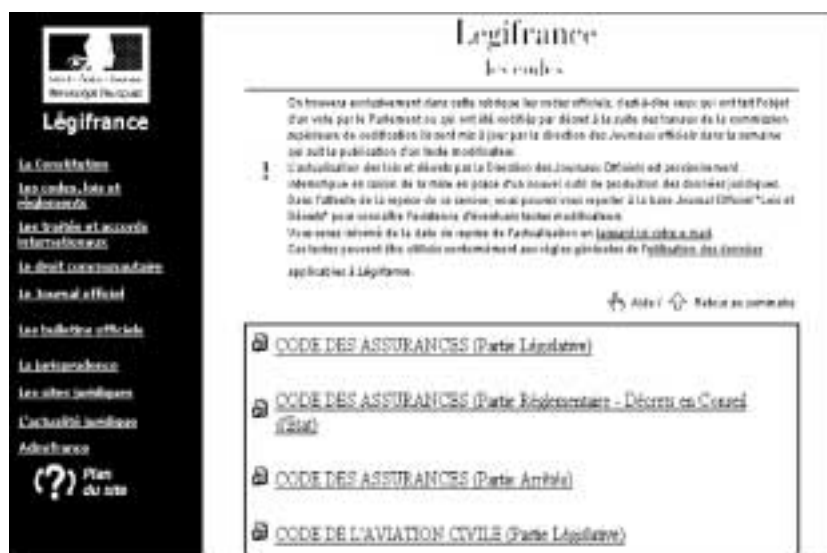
Liberté · Égalité · Fraternité
République Française

Légifrance

La Constitution

Les codes, lois et règlements

Les traités et accords internationaux

Le droit communautaire

Le Journal officiel

Les bulletins officiels

La jurisprudence

Les sites juridiques

L'actualité juridique

Adminfrance

Plan du site

Légifrance

les codes

On trouvera actuellement dans cette rubrique les codes officiels, c'est-à-dire ceux qui ont fait l'objet d'un vote par le Parlement ou qui ont été codifiés par décret à la suite des travaux de la commission supérieure de codification. Il sont mis à jour par la direction des Journaux officiels dans la semaine qui suit la publication d'un texte modificatif.

L'actualisation des lois et décrets par la Direction des Journaux Officiels est provisoirement interrompue en raison de la mise en place d'un nouvel outil de production des données juridiques. Dans l'attente de la reprise de ce service, vous pouvez vous reporter à la base Journal Officiel "Lois et Décrets" pour connaître l'existence d'éventuels textes modificatifs.

Vous serez informé de la date de reprise de l'actualisation en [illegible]

Ces textes peuvent être utilisés conformément aux règles générales de l'utilisation des données applicables à Légifrance.

Aide / Retour au sommaire

CODE DES ASSURANCES (Partie Législative)

CODE DES ASSURANCES (Partie Réglementaire - Décrets en Conseil d'Etat)

CODE DES ASSURANCES (Partie Arrêtés)

CODE DE L'AVIATION CIVILE (Partie Législative)